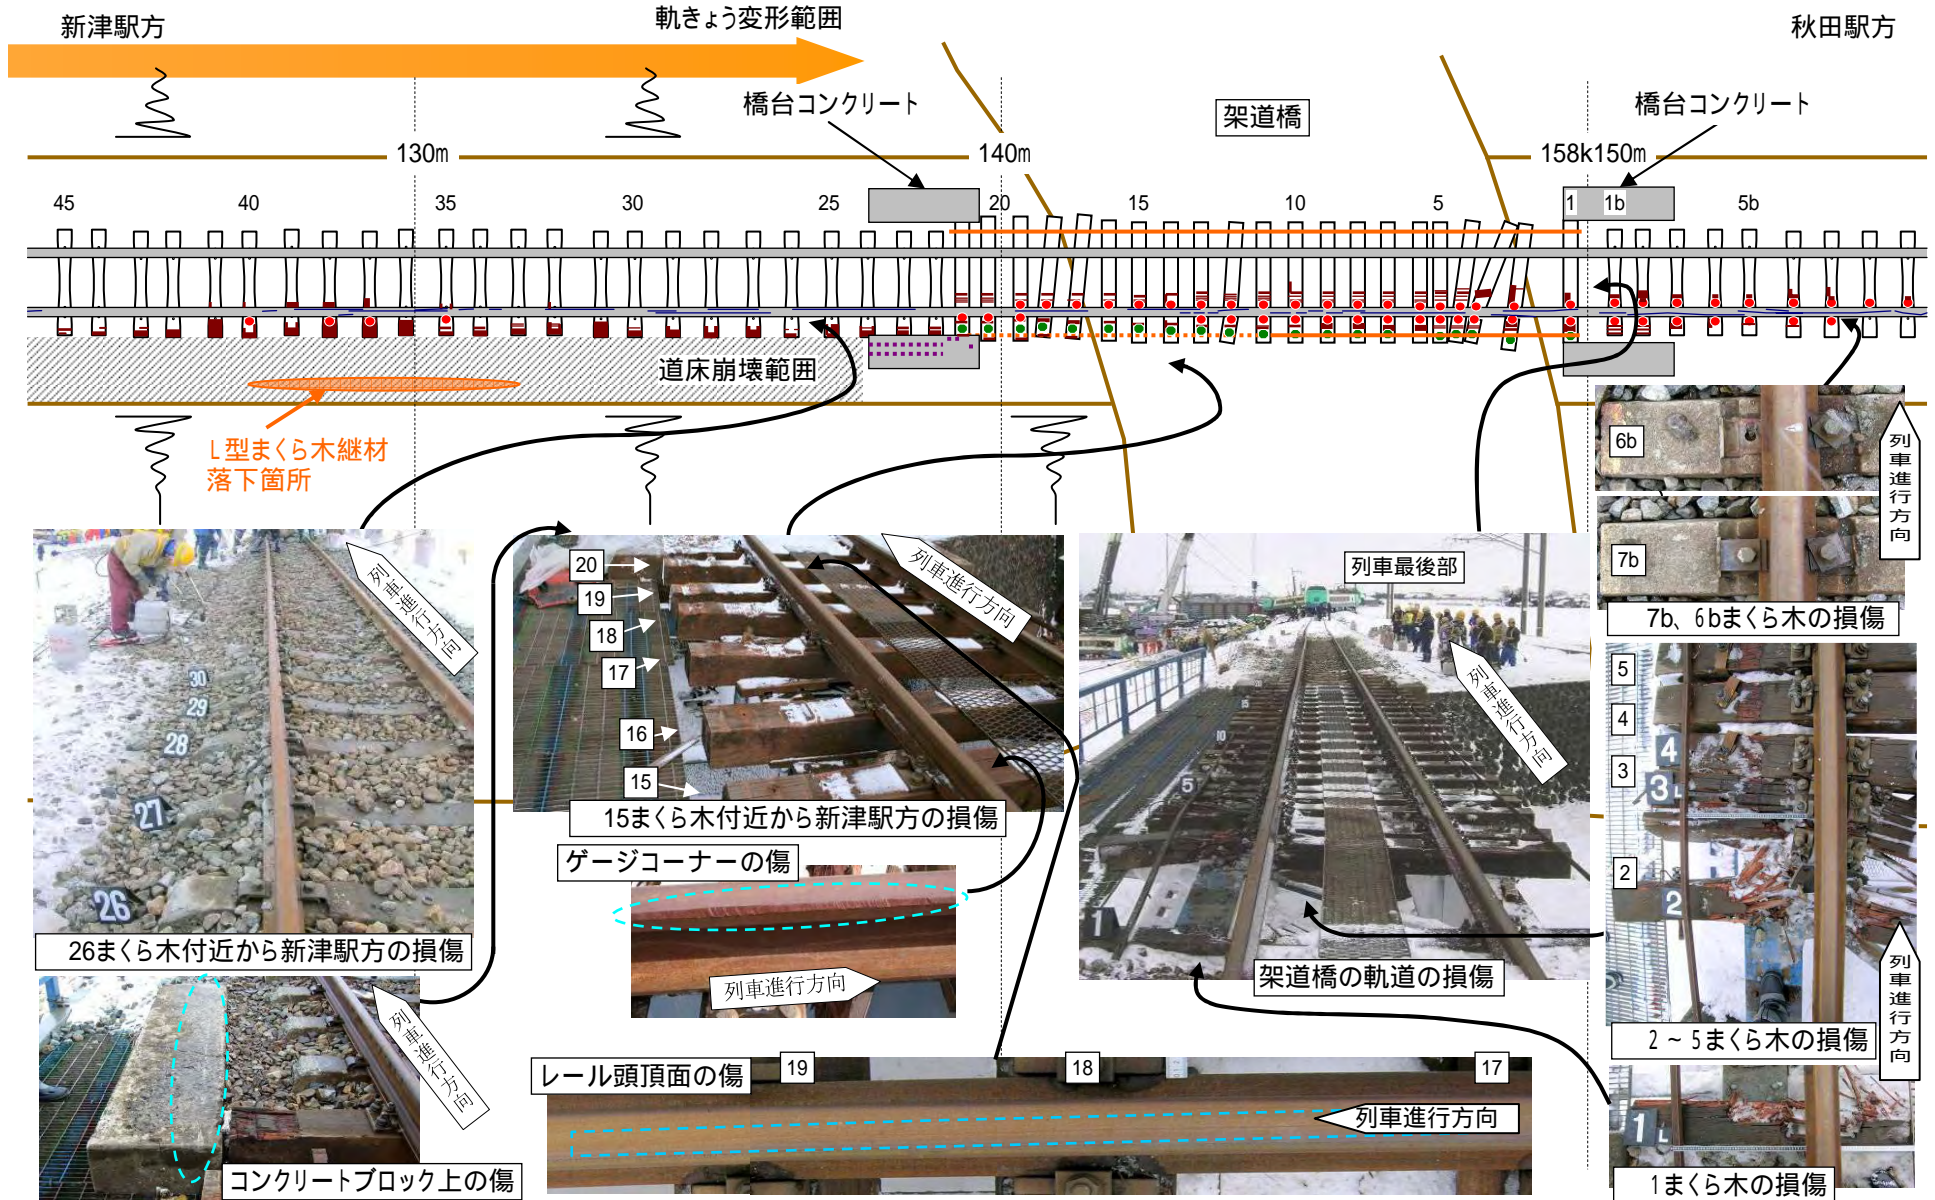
新津駅方

軌きょう変形範囲

秋田駅方

橋台コンクリート

架道橋

橋台コンクリート

130m

140m

158k150m

45

40

35

30

25

20

15

10

5

1

1b

5b

道床崩壊範囲

L型まくら木継材落下箇所

6b

7b

列車進行方向

7b、6bまくら木の損傷

列車進行方向

20

19

18

17

16

15

列車進行方向

15まくら木付近から新津駅方の損傷

列車最後部

列車進行方向

30

29

28

27

26

26まくら木付近から新津駅方の損傷

ゲージコーナーの傷

列車進行方向

架道橋の軌道の損傷

5

4

3

2

2～5まくら木の損傷

列車進行方向

列車進行方向

コンクリートブロック上の傷

レール頭頂面の傷

19

18

17

列車進行方向

1まくら木の損傷